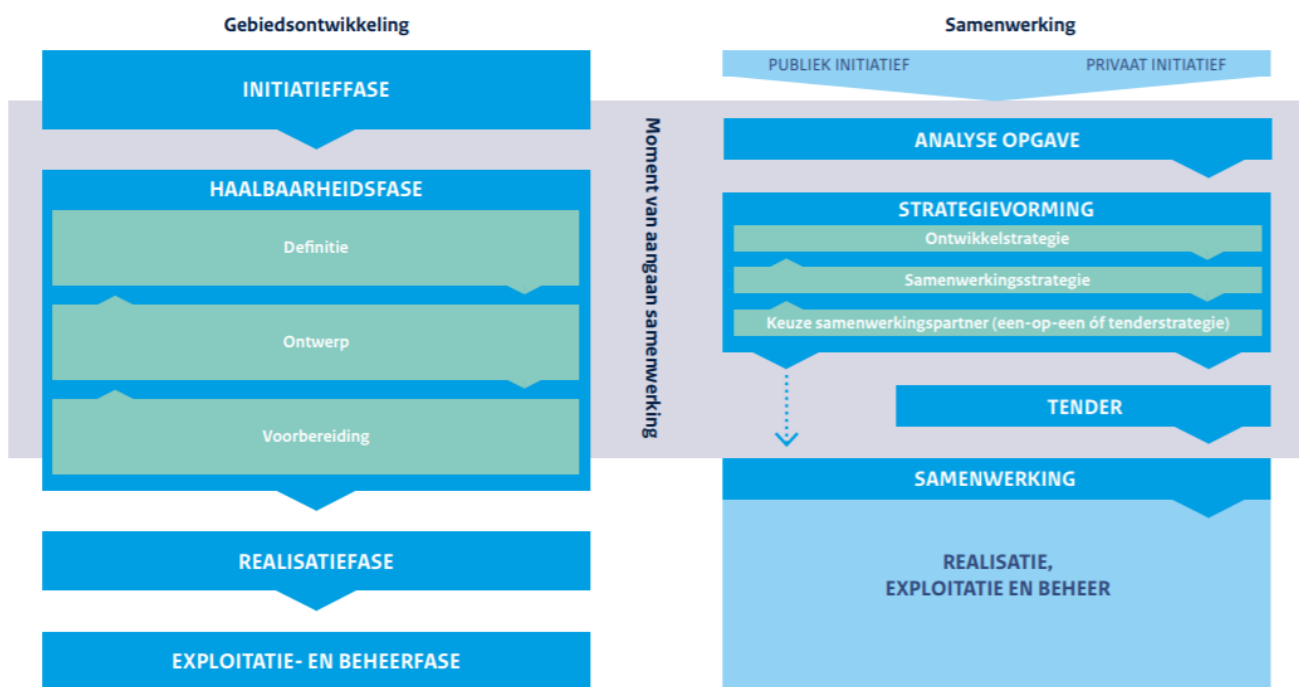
Gebiedsontwikkeling

INITIATIEFFASE

HAALBAARHEIDSFASE

Definitie

Ontwerp

Voorbereiding

REALISATIEFASE

EXPLOITATIE- EN BEHEERFASE

Moment van aangaan samenwerking

Samenwerking

PUBLIEK INITIATIEF

PRIVAAT INITIATIEF

ANALYSE OPGAVE

STRATEGIEVORMING

Ontwikkelstrategie

Samenwerkingsstrategie

Keuze samenwerkingspartner (een-op-een óf tenderstrategie)

TENDER

SAMENWERKING

REALISATIE, EXPLOITATIE EN BEHEER